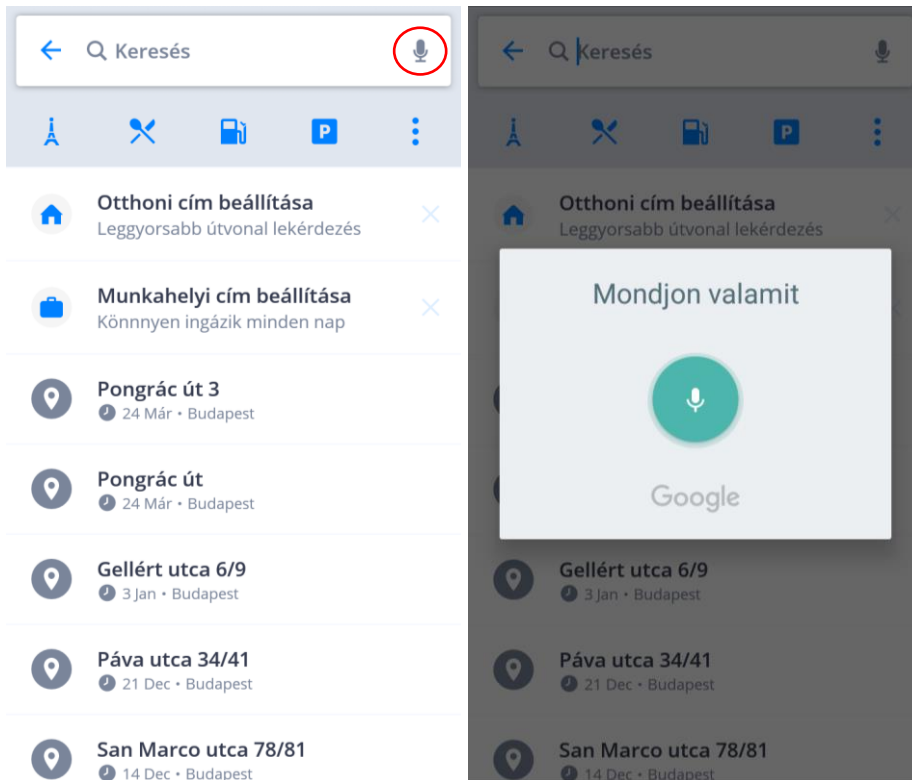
Keresés

Otthoni cím beállítása
Leggyorsabb útvonal lekérdezés

Munkahelyi cím beállítása
Könnyen ingázik minden nap

Pongrác út 3
24 Már • Budapest

Pongrác út
24 Már • Budapest

Gellért utca 6/9
3 Jan • Budapest

Páva utca 34/41
21 Dec • Budapest

San Marco utca 78/81
14 Dec • Budapest

Keresés

Otthoni cím beállítása
Leggyorsabb útvonal lekérdezés

Mondjon valamit

Google

Gellért utca 6/9
3 Jan • Budapest

Páva utca 34/41
21 Dec • Budapest

San Marco utca 78/81
14 Dec • Budapest